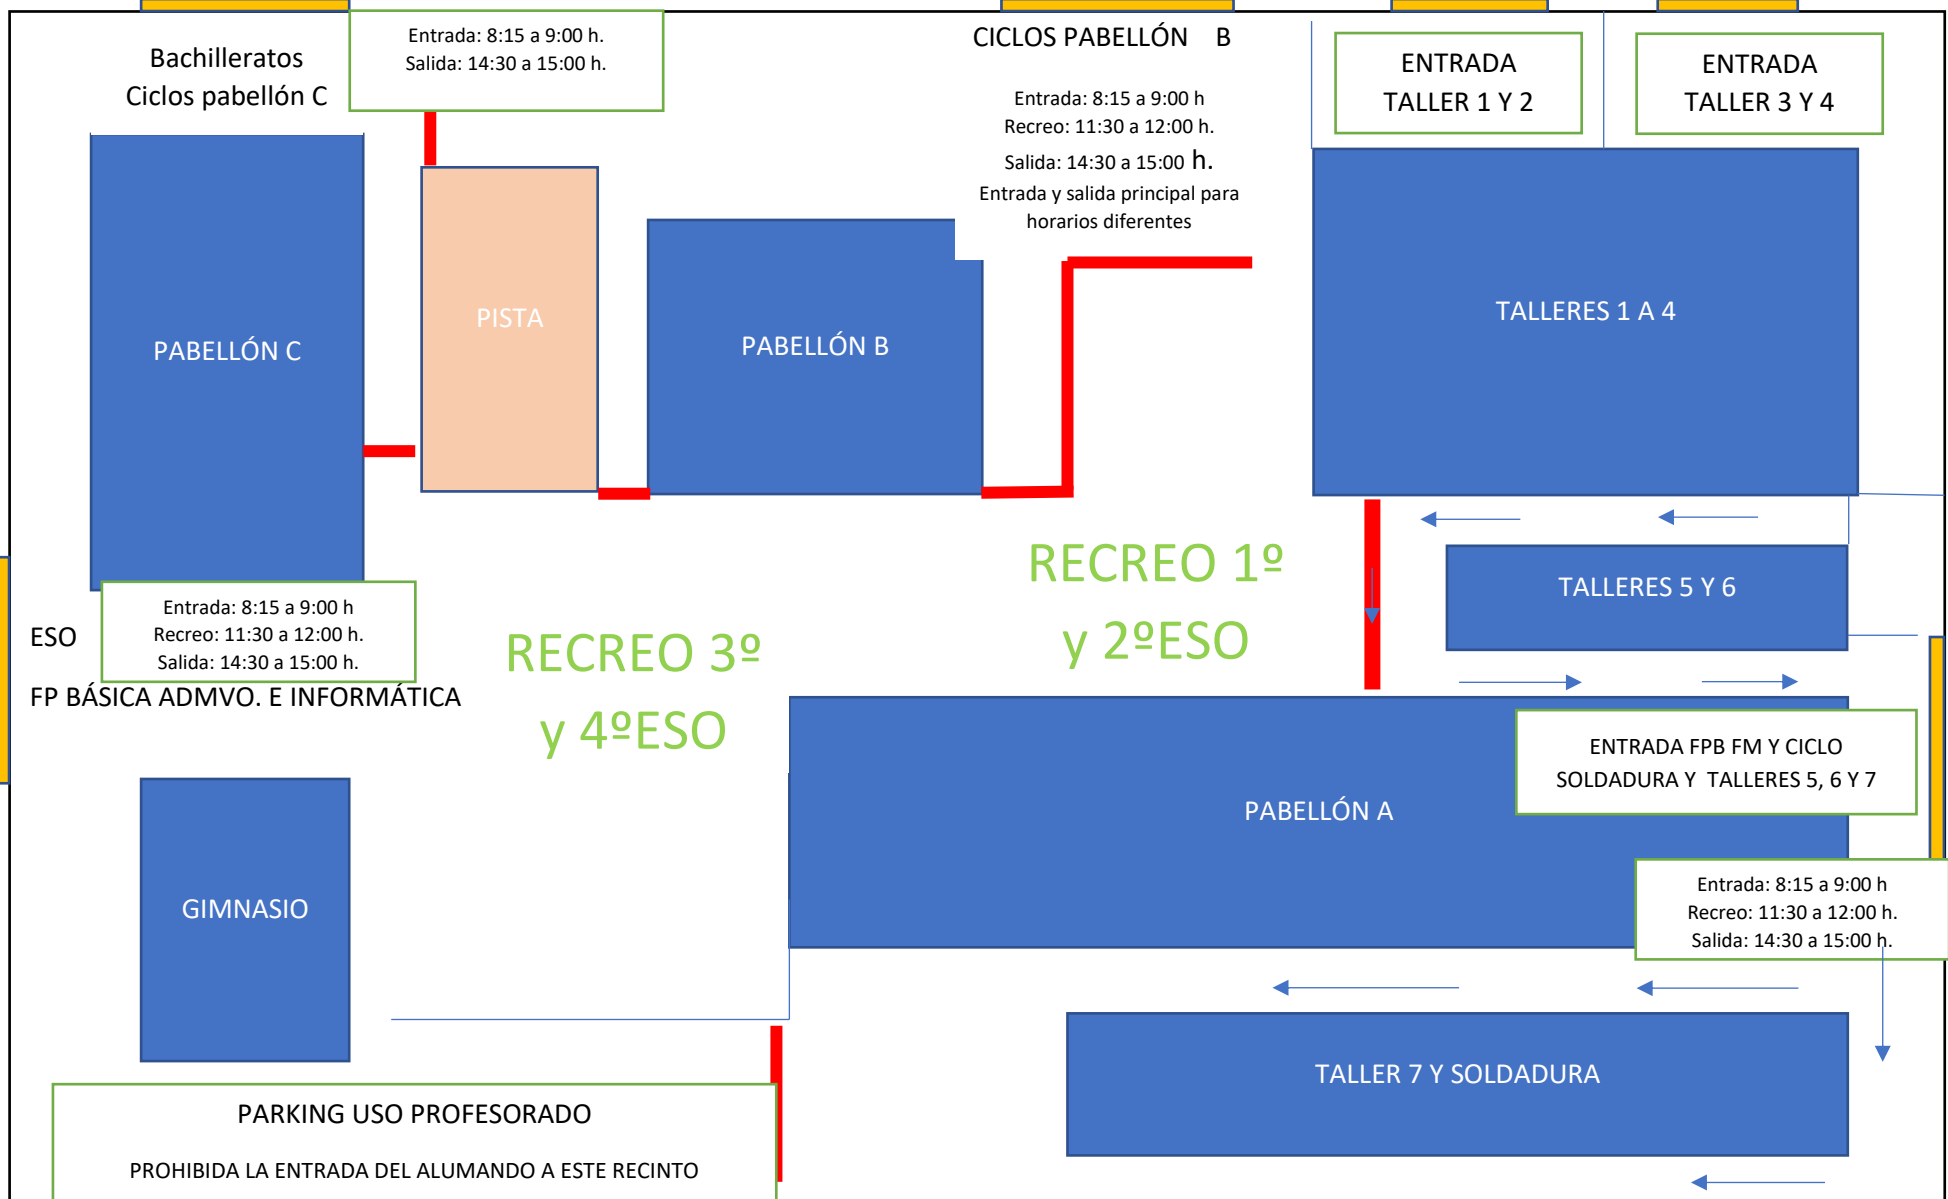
Bachilleratos
Ciclos pabellón C

Entrada: 8:15 a 9:00 h.
Salida: 14:30 a 15:00 h.

CICLOS PABELLÓN B

Entrada: 8:15 a 9:00 h
Recreo: 11:30 a 12:00 h.
Salida: 14:30 a 15:00 h.
Entrada y salida principal para horarios diferentes

ENTRADA
TALLER 1 Y 2

ENTRADA
TALLER 3 Y 4

PABELLÓN C

PISTA

PABELLÓN B

TALLERES 1 A 4

RECREO 1º
y 2ºESO

TALLERES 5 Y 6

ESO

Entrada: 8:15 a 9:00 h
Recreo: 11:30 a 12:00 h.
Salida: 14:30 a 15:00 h.

FP BÁSICA ADMVO. E INFORMÁTICA

RECREO 3º
y 4ºESO

ENTRADA FPB FM Y CICLO
SOLDADURA Y TALLERES 5, 6 Y 7

PABELLÓN A

GIMNASIO

Entrada: 8:15 a 9:00 h
Recreo: 11:30 a 12:00 h.
Salida: 14:30 a 15:00 h.

TALLER 7 Y SOLDADURA

PARKING USO PROFESORADO

PROHIBIDA LA ENTRADA DEL ALUMANDO A ESTE RECINTO